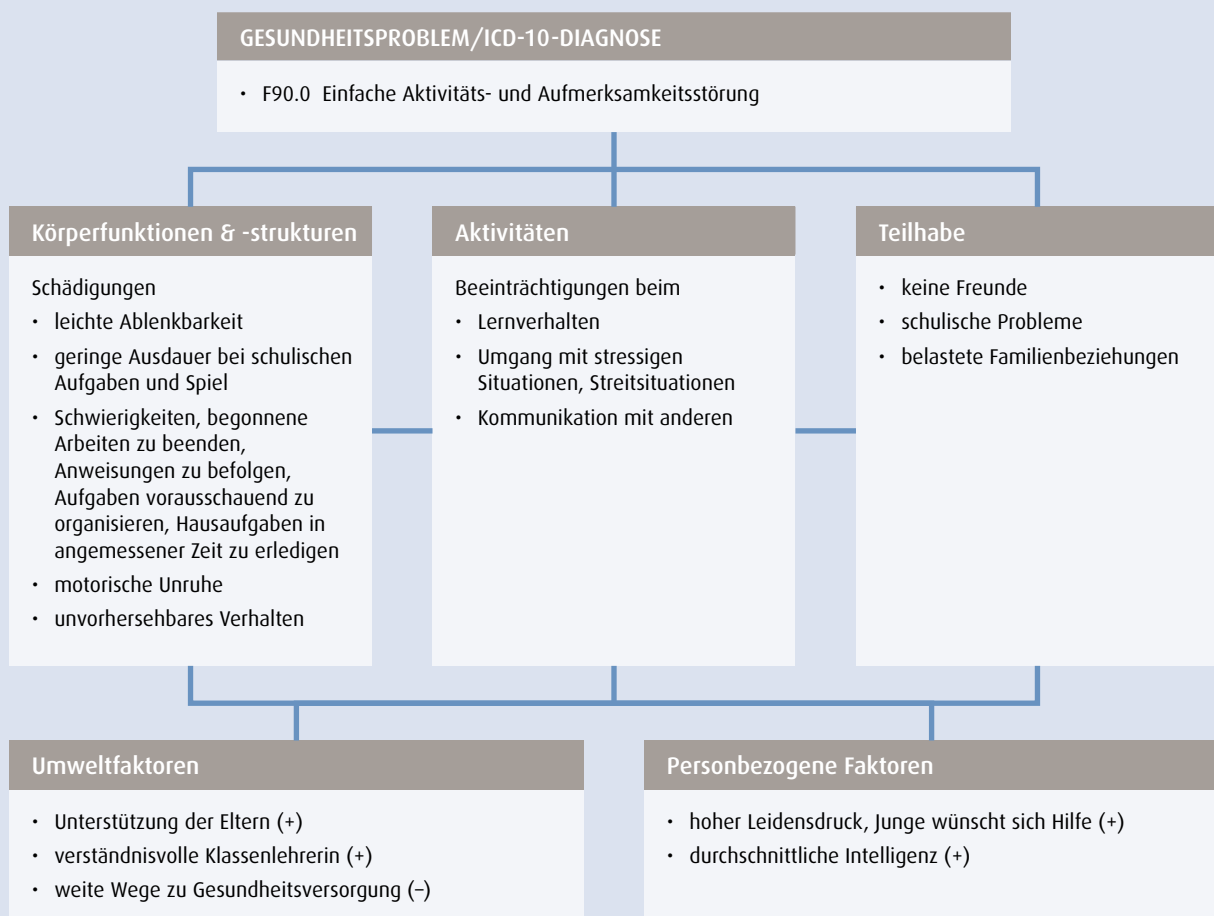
GESUNDHEITSPROBLEM/ICD-10-DIAGNOSE

• F90.0 Einfache Aktivitäts- und Aufmerksamkeitsstörung

Körperfunktionen & -strukturen

Schädigungen
• leichte Ablenkbarkeit
• geringe Ausdauer bei schulischen Aufgaben und Spiel
• Schwierigkeiten, begonnene Arbeiten zu beenden, Anweisungen zu befolgen, Aufgaben vorausschauend zu organisieren, Hausaufgaben in angemessener Zeit zu erledigen
• motorische Unruhe
• unvorhersehbares Verhalten

Aktivitäten

Beeinträchtigungen beim
• Lernverhalten
• Umgang mit stressigen Situationen, Streitsituationen
• Kommunikation mit anderen

Teilhabe

• keine Freunde
• schulische Probleme
• belastete Familienbeziehungen

Umweltfaktoren

• Unterstützung der Eltern (+)
• verständnisvolle Klassenlehrerin (+)
• weite Wege zu Gesundheitsversorgung (–)

Personbezogene Faktoren

• hoher Leidensdruck, Junge wünscht sich Hilfe (+)
• durchschnittliche Intelligenz (+)